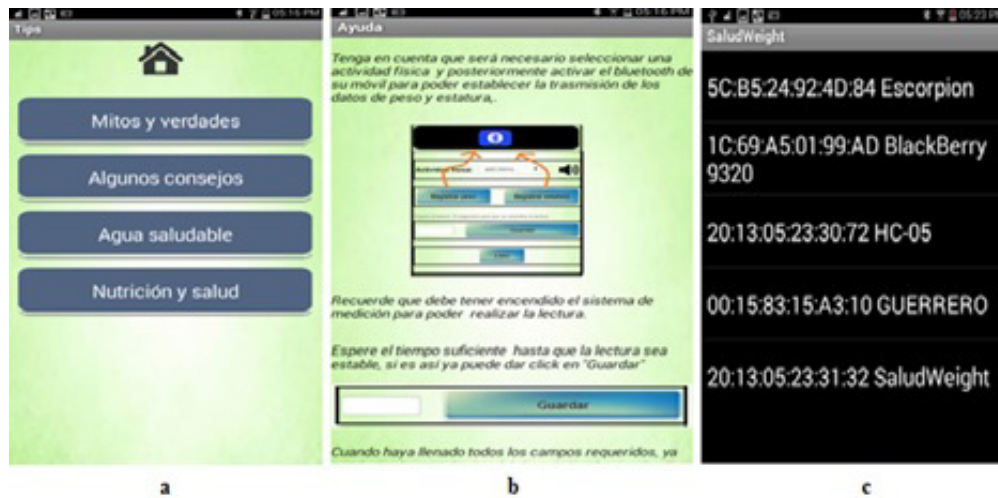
05:15 PM
Tips

Mitos y verdades

Algunos consejos

Agua saludable

Nutrición y salud

a

05:16 PM
Ayuda

Tenga en cuenta que será necesario seleccionar una actividad física y posteriormente activar el bluetooth de su móvil para poder establecer la trasmisión de los datos de peso y estatura,.

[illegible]

Recuerde que debe tener encendido el sistema de medición para poder realizar la lectura.

Espere el tiempo suficiente hasta que la lectura sea estable, si es así ya puede dar click en "Guardar"

Guardar

Cuando haya llenado todos los campos requeridos, ya

b

05:23 P
SaludWeight

5C:B5:24:92:4D:84 Escorpion

1C:69:A5:01:99:AD BlackBerry 9320

20:13:05:23:30:72 HC-05

00:15:83:15:A3:10 GUERRERO

20:13:05:23:31:32 SaludWeight

c